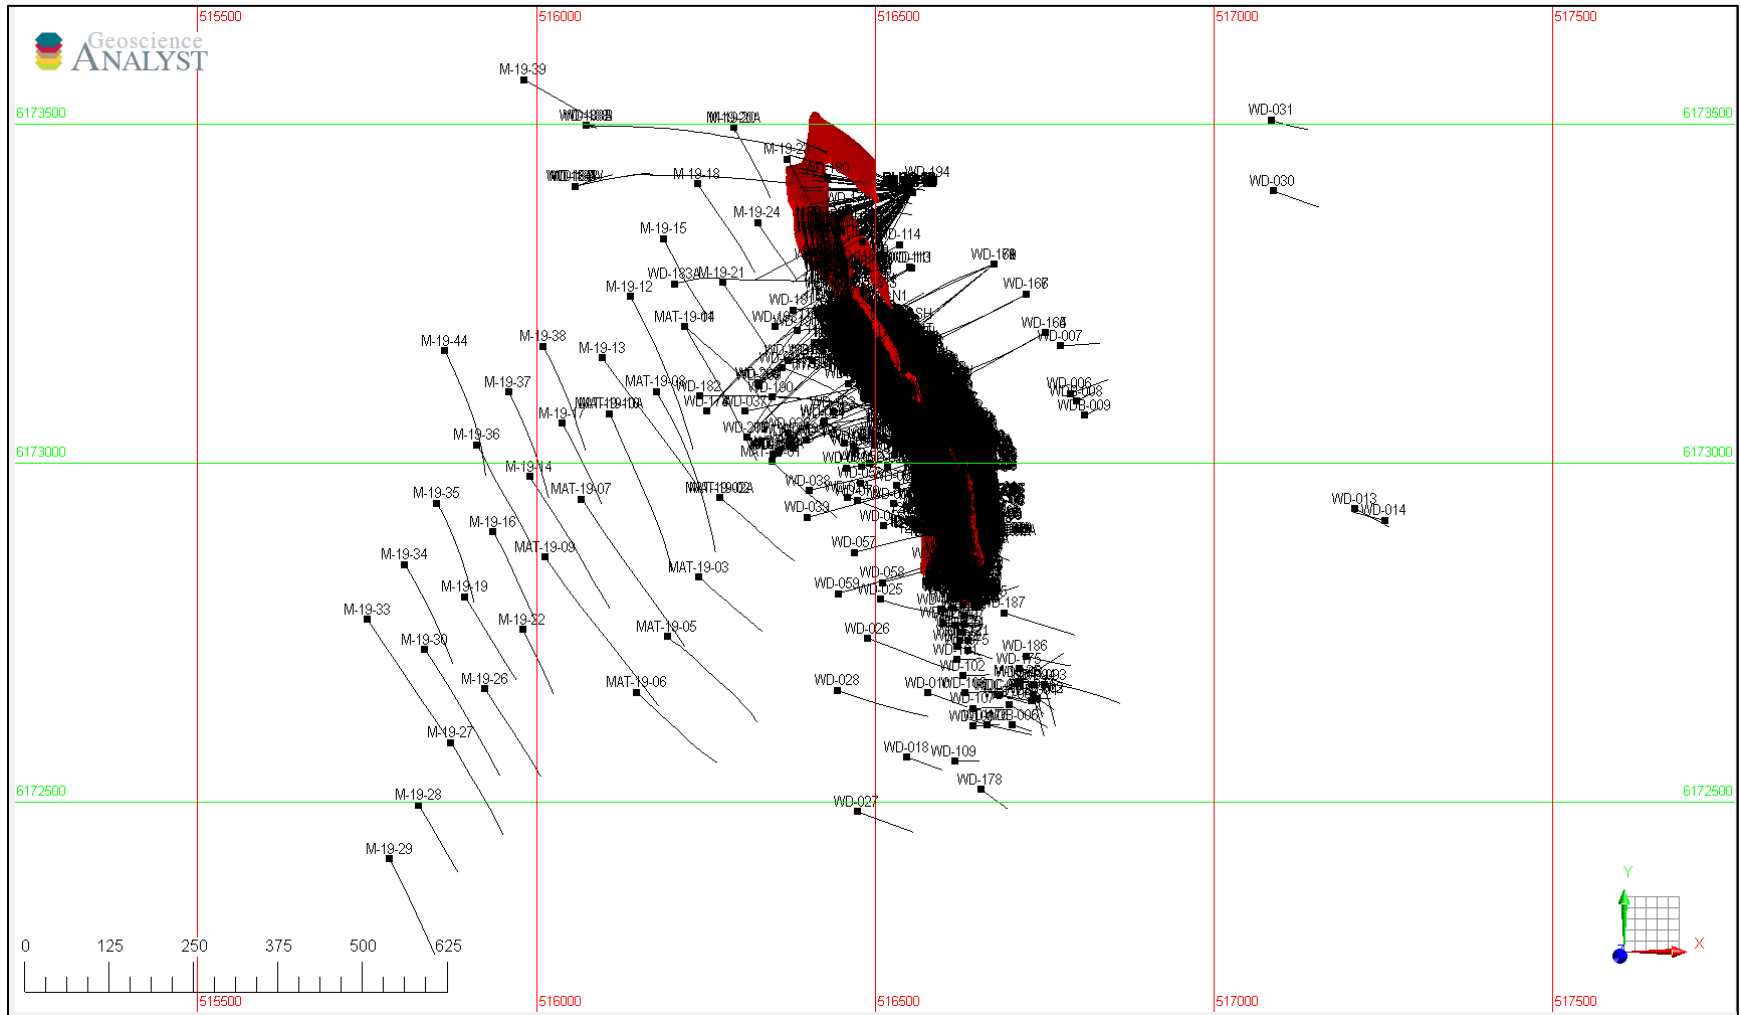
515500 516000 516500 517000 517500

Geoscience
ANALYST

6173500 6173500

M-19-39
WD-180B
M-19-20A
M-19-23
WD-183W
M-19-18
WD-194
M-19-24
M-19-15
WD-114
WD-113
WD-179
WD-167
WD-183A
M-19-21
M-19-12
WD-181
MAT-19-04
WD-168
WD-007
M-19-44
M-19-38
M-19-13
M-19-37
MAT-19-08
WD-182
WD-006
WD-008
WD-009
MAT-19-10A
M-19-17
M-19-36
MAT-19-01

6173000 6173000

M-19-14
M-19-35
MAT-19-07
MAT-19-02A
WD-038
WD-033
M-19-16
MAT-19-09
WD-057
M-19-34
MAT-19-03
WD-058
M-19-19
WD-059
WD-025
WD-187
M-19-33
M-19-22
MAT-19-05
WD-026
M-19-30
WD-186
WD-102
M-19-26
MAT-19-06
WD-028
WD-010
M-19-27
WD-018
WD-109
WD-178

6172500 6172500

M-19-28
WD-027
M-19-29

WD-031
WD-030
WD-013
WD-014

0 125 250 375 500 625

Y
X

515500 516000 516500 517000 517500